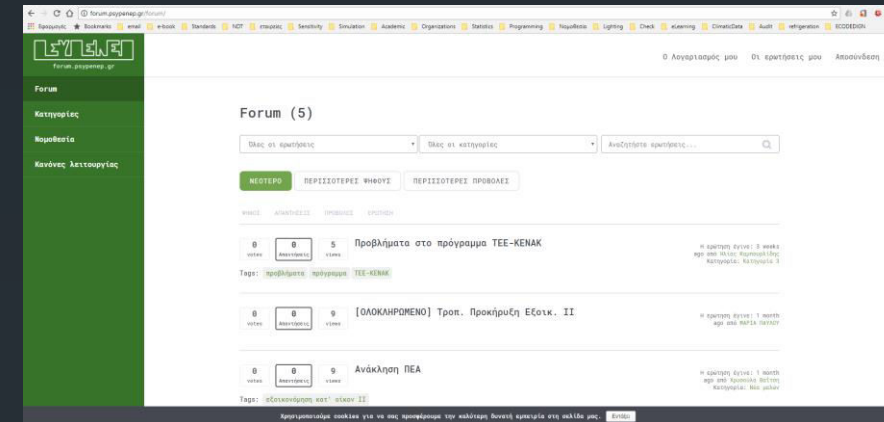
forum.psypenep.gr/forum/

Εφαρμογές Bookmarks email e-book Standards NDT σπουδές Sensitivity Simulation Academic Organizations Statistics Programming Νομοθεσία Lighting Check eLearning ClimaticData Audit refrigeration ECODESIGN

ΨΥΠΕΝΕΠ
forum.psypenep.gr

Ο Λογαριασμός μου Οι ερωτήσεις μου Αποσύνδεση

Forum
Κατηγορίες
Νομοθεσία
Κανόνες λειτουργίας

Forum (5)

Όλες οι ερωτήσεις
Όλες οι κατηγορίες
Αναζητήστε ερωτήσεις...

ΝΕΟΤΕΡΟ ΠΕΡΙΣΣΟΤΕΡΕΣ ΨΗΦΟΥΣ ΠΕΡΙΣΣΟΤΕΡΕΣ ΠΡΟΒΟΛΕΣ

ΨΗΦΟΣ ΑΠΑΝΤΗΣΕΙΣ ΠΡΟΒΟΛΕΣ ΕΡΩΤΗΣΗ

0 votes 0 Απαντήσεις 5 views
Προβλήματα στο πρόγραμμα TEE-KENAK
Tags: προβλήματα πρόγραμμα TEE-KENAK
Η ερώτηση έγινε: 3 weeks ago από Ηλίας Καρπουζίδης Κατηγορία: Κατηγορία 3

0 votes 0 Απαντήσεις 9 views
[ΟΛΟΚΛΗΡΩΜΕΝΟ] Τροπ. Προκήρυξη Εξοικ. II
Η ερώτηση έγινε: 1 month ago από ΜΑΡΙΑ ΠΑΥΛΟΥ

0 votes 0 Απαντήσεις 9 views
Ανάκληση ΠΕΑ
Tags: εξοικονόμηση κατ' οίκον II
Η ερώτηση έγινε: 1 month ago από Κρυσταλλία Θεξήτη Κατηγορία: Νέο μέλος

Χρησιμοποιούμε cookies για να σας προσφέρουμε την καλύτερη δυνατή εμπειρία στη σελίδα μας. Εντάξει